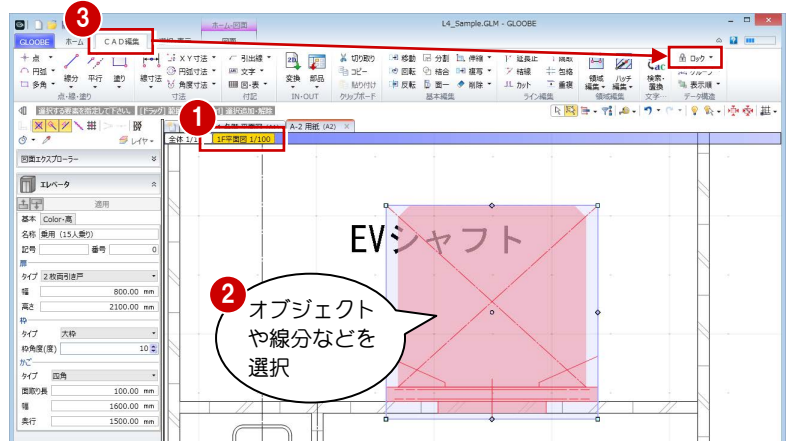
L4_Sample.GLM - GLOOBE

ホーム-図面

GLOOBE ホーム CAD編集 表示

3

+ 点 円弧 多角 線分 平行 塗り 点・線・塗り

標寸法 XY寸法 円弧寸法 角度寸法 寸法

引出線 文字 図・表 付記

変換 部品 IN-OUT

切り取り コピー 貼り付け クリップボード

移動 回転 反転 分割 結合 面一 伸縮 複写 削除 基本編集

延長止 補縁 カット 揃え 包絡 重複 ライン編集

領域編集 ハッチ編集 領域編集

検索・置換 文字

ロック グループ 表示順 データ構造

1

全体 1/1 1F平面図 1/100 A-2 用紙 (A2)

図面エクスプローラー

エレベータ

適用

基本 Color-高

名称 乗用（15人乗り）

記号 番号 0

扉

タイプ 2枚両引き戸

幅 800.00 mm

高さ 2100.00 mm

枠

タイプ 大枠

枠角度(度) 10

かご

タイプ 四角

間口長 100.00 mm

幅 1600.00 mm

奥行 1500.00 mm

EVシャフト

2

オブジェクトや線分などを選択